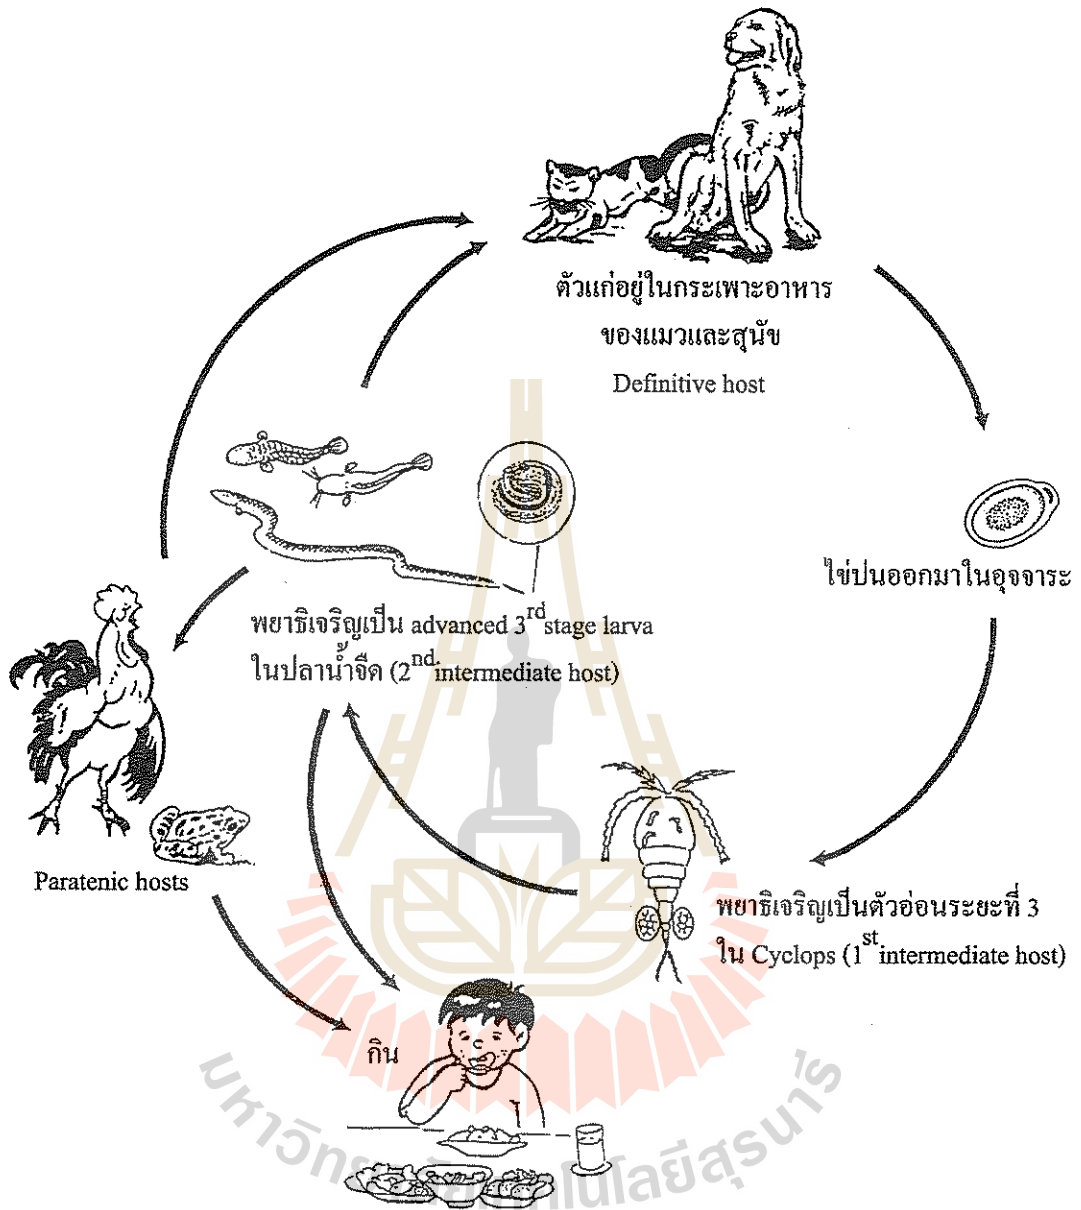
ตัวแก่อยู่ในกระเพาะอาหาร ของแมวและสุนัข
Definitive host

ไข่ปนออกมาในอุจจาระ

พยาธิเจริญเป็นตัวอ่อนระยะที่ 3 ใน Cyclops (1$^{st}$intermediate host)

พยาธิเจริญเป็น advanced 3$^{rd}$stage larva ในปลาน้ำจืด (2$^{nd}$intermediate host)

Paratenic hosts

กิน

มหาวิทยาลัยเทคโนโลยีสุรนารี